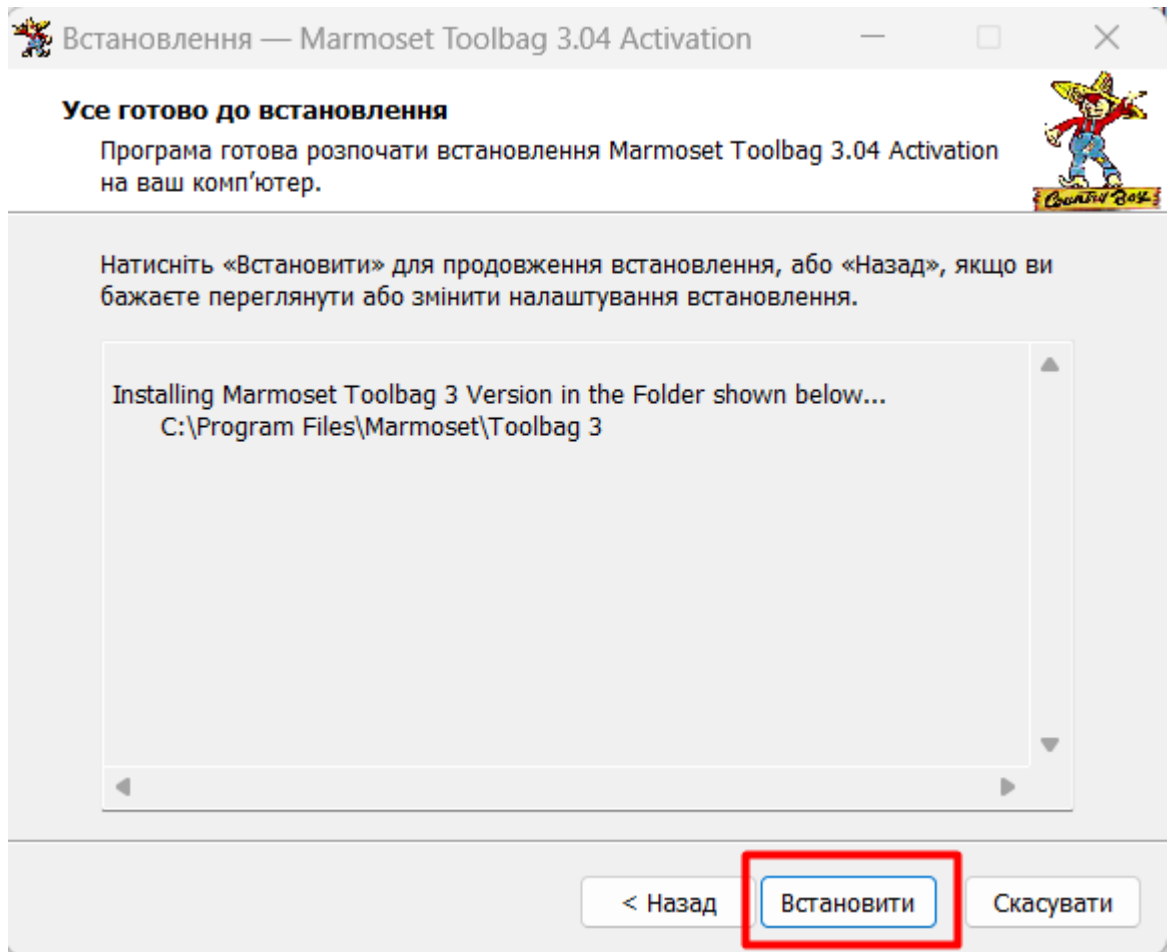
Встановлення — Marmoset Toolbag 3.04 Activation

Усе готово до встановлення

Програма готова розпочати встановлення Marmoset Toolbag 3.04 Activation на ваш комп'ютер.

Country Boy

Натисніть «Встановити» для продовження встановлення, або «Назад», якщо ви бажаєте переглянути або змінити налаштування встановлення.

Installing Marmoset Toolbag 3 Version in the Folder shown below...
C:\Program Files\Marmoset\Toolbag 3

< Назад
Встановити
Скасувати